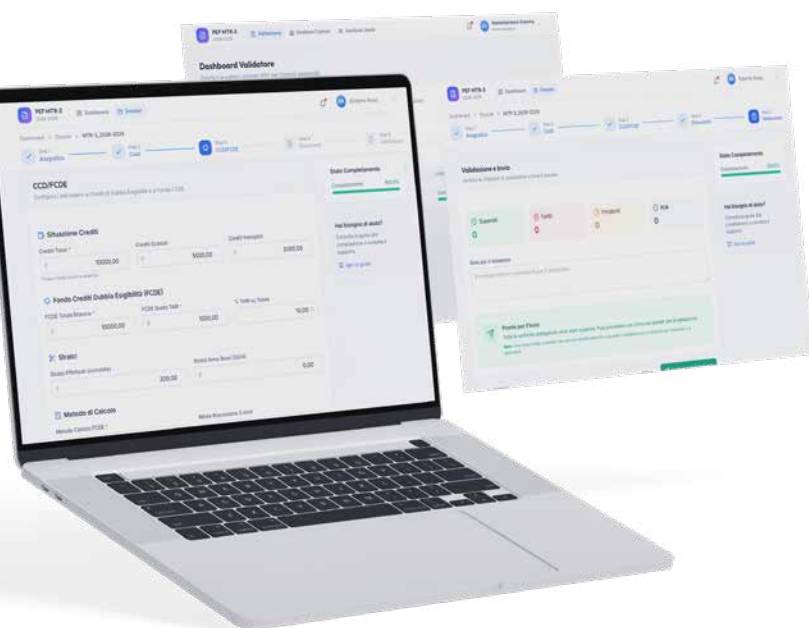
PEF MTR-3
Dashboard Validatore

PEF MTR-3
Dashboard
Dossier
Step 1
Anagrafica
Step 2
Costi
Step 3
CCD/FCDE
Step 4
Documenti
Step 5
Validazione

CCD/FCDE
Stato Completamento
Situazione Crediti
Crediti Totali *
10000,00
Crediti Esatti
5000,00
Crediti Insoluti
5000,00
Hai bisogno di aiuto?
Fondo Crediti Dubbia Esigibilità (FCDE)
FCDE Totale/Bilancio *
10000,00
FCDE Quota TARI *
1000,00
% TARI su Totale
10,00
Stralci
Stralci Effettuati (consuntivo)
200,00
Stralci Anno Base (Quota)
0,00
Metodo di Calcolo

Validazione e Invio
Stato Completamento
Superati
0
Falliti
0
Warning
0
N/A
0
Hai bisogno di aiuto?
Pronto per l'Invio